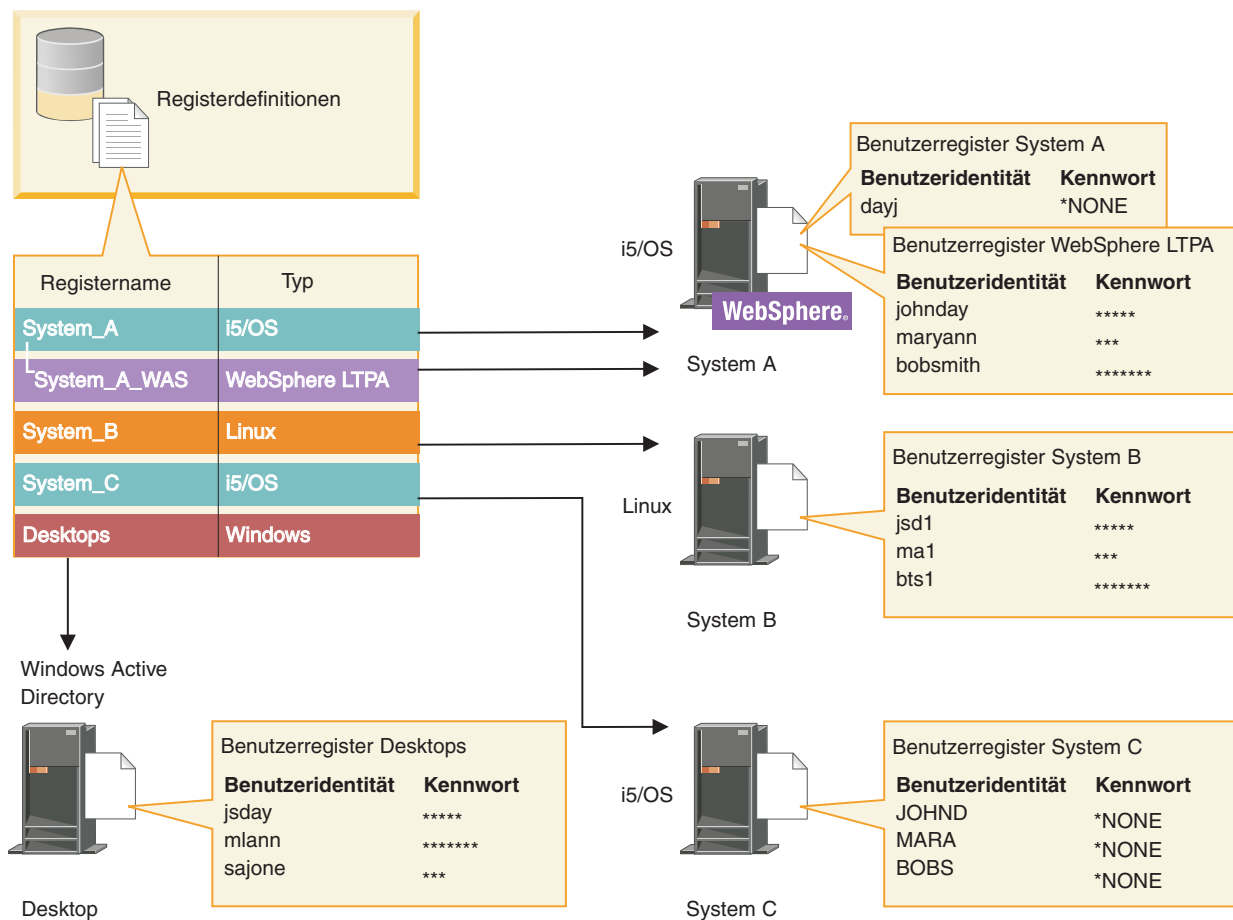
Registerdefinitionen

| Registername | Typ |
|---|---|
| System_A | i5/OS |
| System_A_WAS | WebSphere LTPA |
| System_B | Linux |
| System_C | i5/OS |
| Desktops | Windows |

Windows Active Directory

Desktop

Benutzerregister Desktops

| Benutzeridentität | Kennwort |
|---|---|
| jsday | ***** |
| mlann | ******* |
| sajone | *** |

i5/OS

WebSphere.

System A

Benutzerregister System A

| Benutzeridentität | Kennwort |
|---|---|
| dayj | *NONE |

Benutzerregister WebSphere LTPA

| Benutzeridentität | Kennwort |
|---|---|
| johnday | ***** |
| maryann | *** |
| bobsmith | ******* |

Linux

System B

Benutzerregister System B

| Benutzeridentität | Kennwort |
|---|---|
| jsd1 | ***** |
| ma1 | *** |
| bts1 | ******* |

i5/OS

System C

Benutzerregister System C

| Benutzeridentität | Kennwort |
|---|---|
| JOHND | *NONE |
| MARA | *NONE |
| BOBS | *NONE |